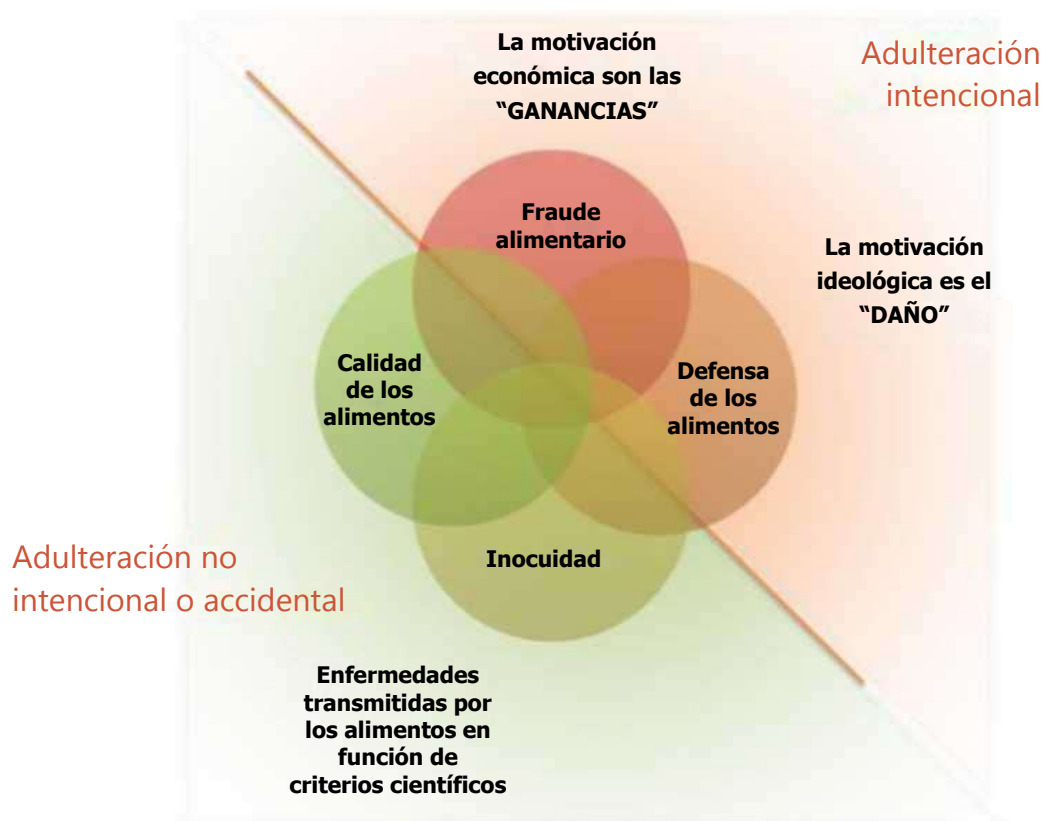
La motivación económica son las "GANANCIAS"

Adulteración intencional

Fraude alimentario

La motivación ideológica es el "DAÑO"

Calidad de los alimentos

Defensa de los alimentos

Inocuidad

Adulteración no intencional o accidental

Enfermedades transmitidas por los alimentos en función de criterios científicos